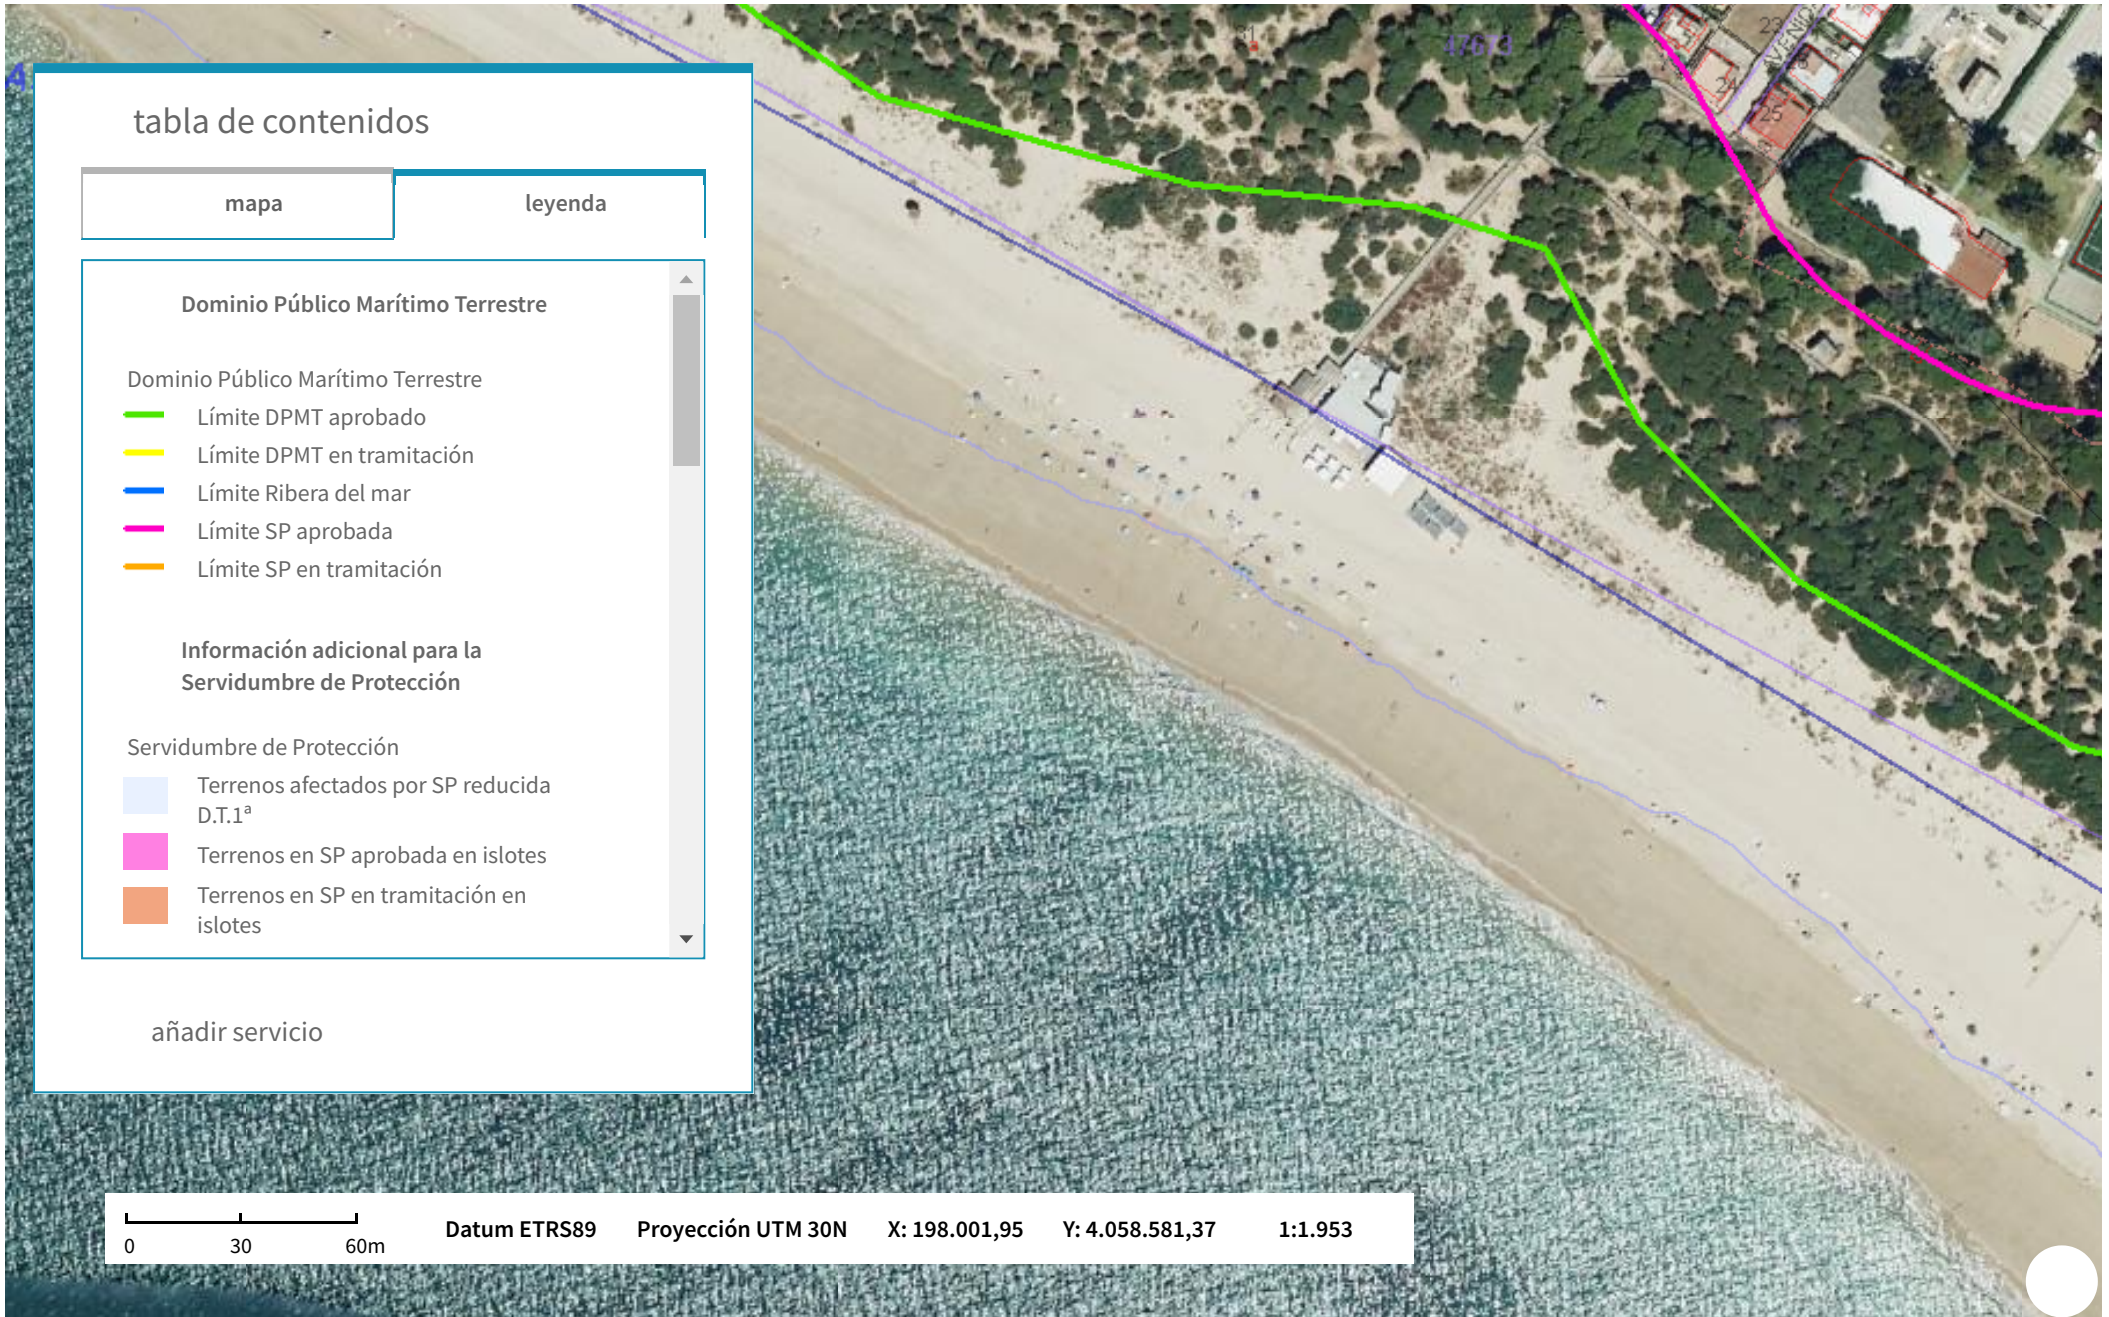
tabla de contenidos

mapa

leyenda

Dominio Público Marítimo Terrestre

Dominio Público Marítimo Terrestre
Límite DPMT aprobado
Límite DPMT en tramitación
Límite Ribera del mar
Límite SP aprobada
Límite SP en tramitación

Información adicional para la Servidumbre de Protección

Servidumbre de Protección
Terrenos afectados por SP reducida D.T.1ª
Terrenos en SP aprobada en islotes
Terrenos en SP en tramitación en islotes

añadir servicio

47673

23

25

0 30 60m

Datum ETRS89

Proyección UTM 30N

X: 198.001,95

Y: 4.058.581,37

1:1.953